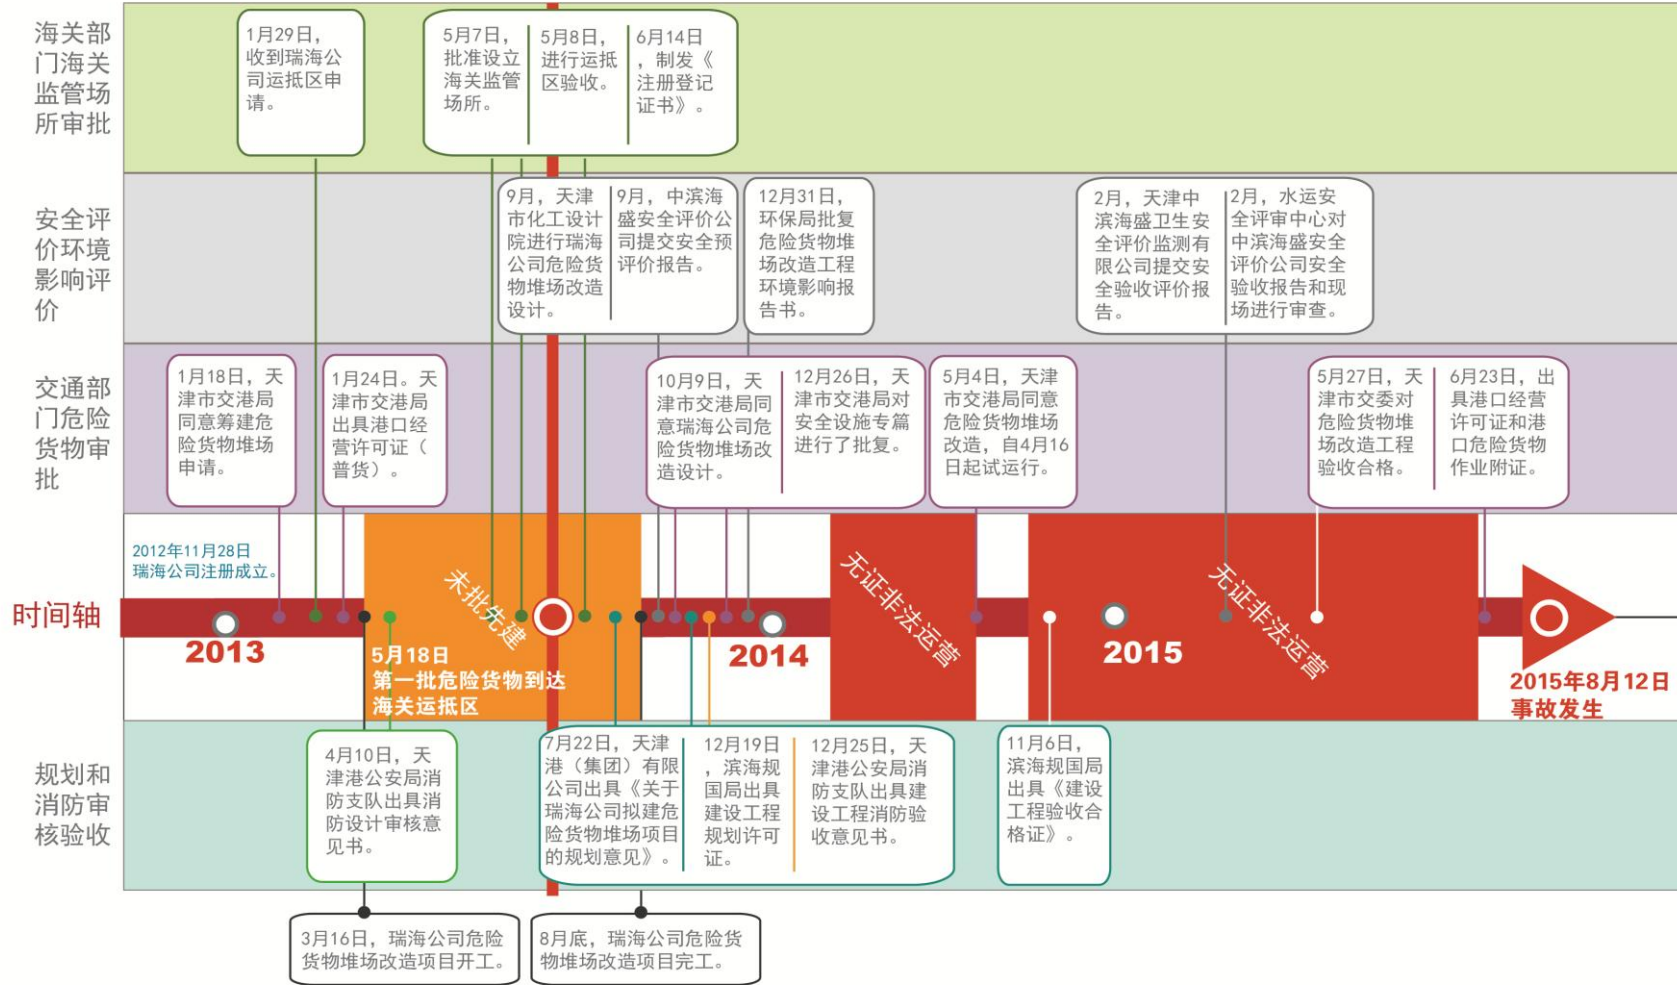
海关部门海关监管场所审批

1月29日，收到瑞海公司运抵区申请。

5月7日，批准设立海关监管场所。

5月8日，进行运抵区验收。

6月14日，制发《注册登记证书》。

安全评价环境影响评价

9月，天津市化工设计院进行瑞海公司危险货物堆场改造设计。

9月，中滨海盛安全评价公司提交安全预评价报告。

12月31日，环保局批复危险货物堆场改造工程环境影响报告书。

2月，天津中滨海盛卫生安全评价监测有限公司提交安全验收评价报告。

2月，水运安全评审中心对中滨海盛安全评价公司安全验收报告和现场进行审查。

交通部门危险货物审批

1月18日，天津市交港局同意筹建危险货物堆场申请。

1月24日。天津市交港局出具港口经营许可证（普货）。

10月9日，天津市交港局同意瑞海公司危险货物堆场改造设计。

12月26日，天津市交港局对安全设施专篇进行了批复。

5月4日，天津市交港局同意危险货物堆场改造，自4月16日起试运行。

5月27日，天津市交委对危险货物堆场改造工程验收合格。

6月23日，出具港口经营许可证和港口危险货物作业附证。

2012年11月28日
瑞海公司注册成立。

时间轴

2013

未批先建

5月18日
第一批危险货物到达海关运抵区

2014

无证非法运营

2015

无证非法运营

2015年8月12日
事故发生

规划和消防审核验收

4月10日，天津港公安局消防支队出具消防设计审核意见书。

7月22日，天津港（集团）有限公司出具《关于瑞海公司拟建危险货物堆场项目的规划意见》。

12月19日，滨海规国局出具建设工程规划许可证。

12月25日，天津港公安局消防支队出具建设工程消防验收意见书。

11月6日，滨海规国局出具《建设工程验收合格证》。

3月16日，瑞海公司危险货物堆场改造项目开工。

8月底，瑞海公司危险货物堆场改造项目完工。